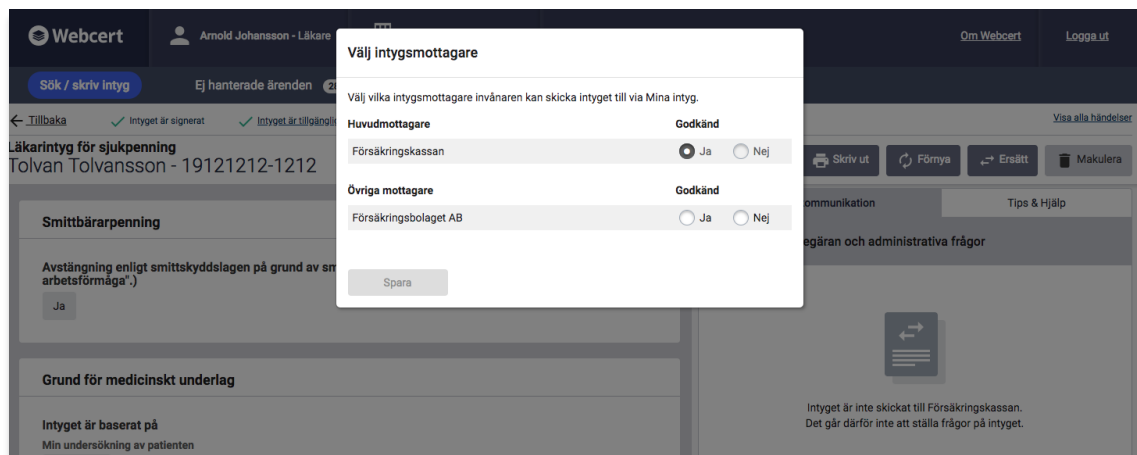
Webcert
Arnold Johansson - Läkare
Om Webcert
Logga ut
Sök / skriv intyg
Ej hanterade ärenden 2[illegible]
Tillbaka
Intyget är signerat
Intyget är tillgängli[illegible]
Visa alla händelser
Läkarintyg för sjukpenning
Tolvan Tolvansson - 19121212-1212
Skriv ut
Förnya
Ersätt
Makulera
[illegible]ommunikation
Tips & Hjälp
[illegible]egäran och administrativa frågor
Smittbärarpenning
Avstängning enligt smittskyddslagen på grund av sm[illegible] arbetsförmåga".)
Ja
Grund för medicinskt underlag
Intyget är baserat på
Min undersökning av patienten
Intyget är inte skickat till Försäkringskassan.
Det går därför inte att ställa frågor på intyget.

Välj intygsmottagare
Välj vilka intygsmottagare invånaren kan skicka intyget till via Mina intyg.

| Huvudmottagare | Godkänd |
|---|---|
| Försäkringskassan | Ja Nej |

| Övriga mottagare | Godkänd |
|---|---|
| Försäkringsbolaget AB | Ja Nej |

Spara